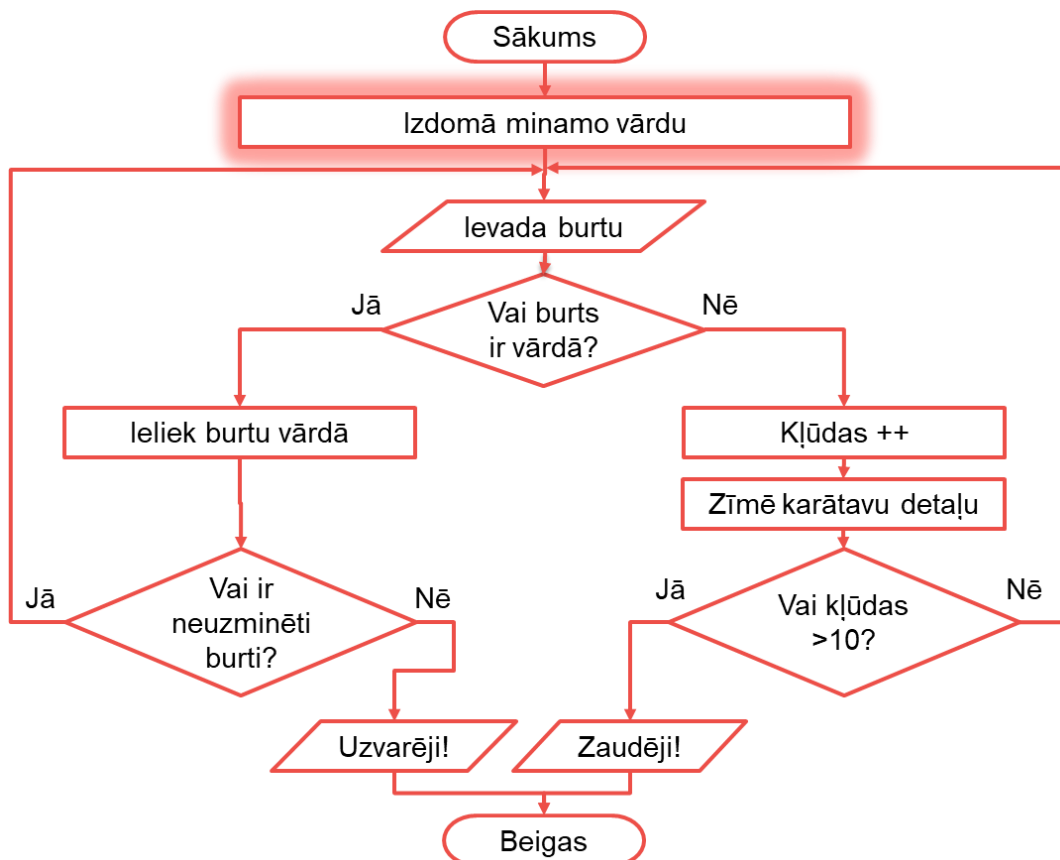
Sākums

Izdomā minamo vārdu

Ievada burtu

Vai burts ir vārdā?

Jā

Nē

Ieliek burtu vārdā

Kļūdas ++

Zīmē karātavu detaļu

Jā

Vai ir neuzminēti burti?

Nē

Jā

Vai kļūdas >10?

Nē

Uzvarēji!

Zaudēji!

Beigas